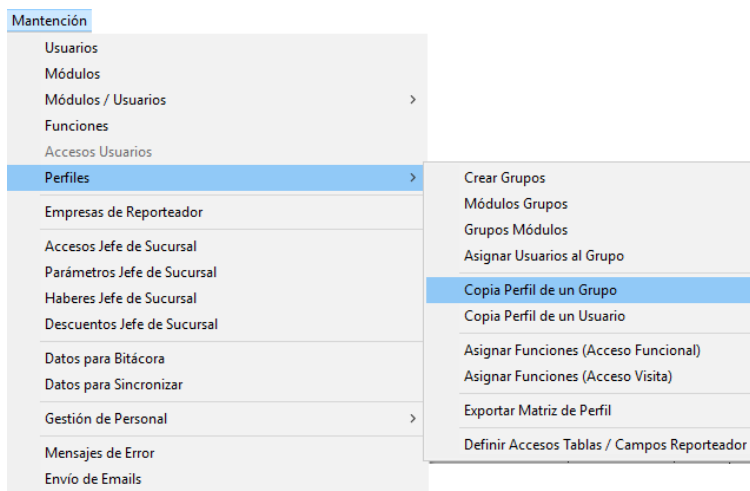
Mantención
Usuarios
Módulos
Módulos / Usuarios >
Funciones
Accesos Usuarios
Perfiles >
Empresas de Reporteador
Accesos Jefe de Sucursal
Parámetros Jefe de Sucursal
Haberes Jefe de Sucursal
Descuentos Jefe de Sucursal
Datos para Bitácora
Datos para Sincronizar
Gestión de Personal >
Mensajes de Error
Envío de Emails

Crear Grupos
Módulos Grupos
Grupos Módulos
Asignar Usuarios al Grupo
Copia Perfil de un Grupo
Copia Perfil de un Usuario
Asignar Funciones (Acceso Funcional)
Asignar Funciones (Acceso Visita)
Exportar Matriz de Perfil
Definir Accesos Tablas / Campos Reporteador